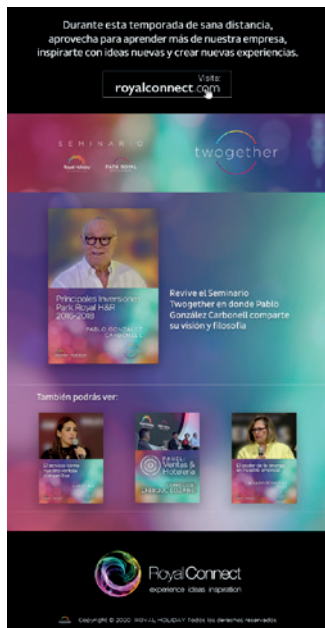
Durante esta temporada de sana distancia, aprovecha para aprender más de nuestra empresa, inspirarte con ideas nuevas y crear nuevas experiencias.

Visita:
royalconnect.com

SEMINARIO
Royal Holiday
PARK ROYAL

twogether

Principales Inversiones Park Royal H&R 2016-2018
PABLO GONZÁLEZ CARBONELL

Revive el Seminario Twogether en donde Pablo González Carbonell comparte su visión y filosofía

También podrás ver:

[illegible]

Panel Ventas & Hotelería
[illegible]

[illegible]

RoyalConnect
experience ideas inspiration

Copyright © 2020 ROYAL HOLIDAY Todos los derechos reservados